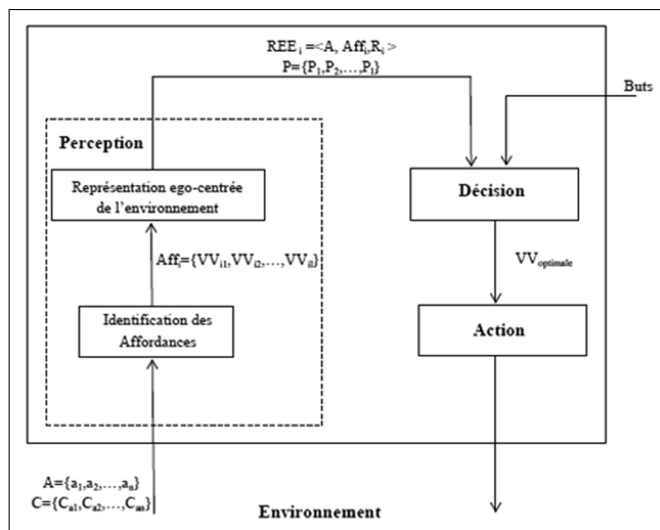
$REE_i = <A, Aff_i, R_i>$
$P=\{P_1,P_2,\ldots,P_l\}$

Buts

Perception

Représentation ego-centrée de l'environnement

$Aff_i=\{VV_{i1},VV_{i2},\ldots,VV_{il}\}$

Identification des Affordances

Décision

$VV_{optimale}$

Action

$A=\{a_1,a_2,\ldots,a_n\}$
$C=\{C_{a1},C_{a2},\ldots,C_{an}\}$

Environnement